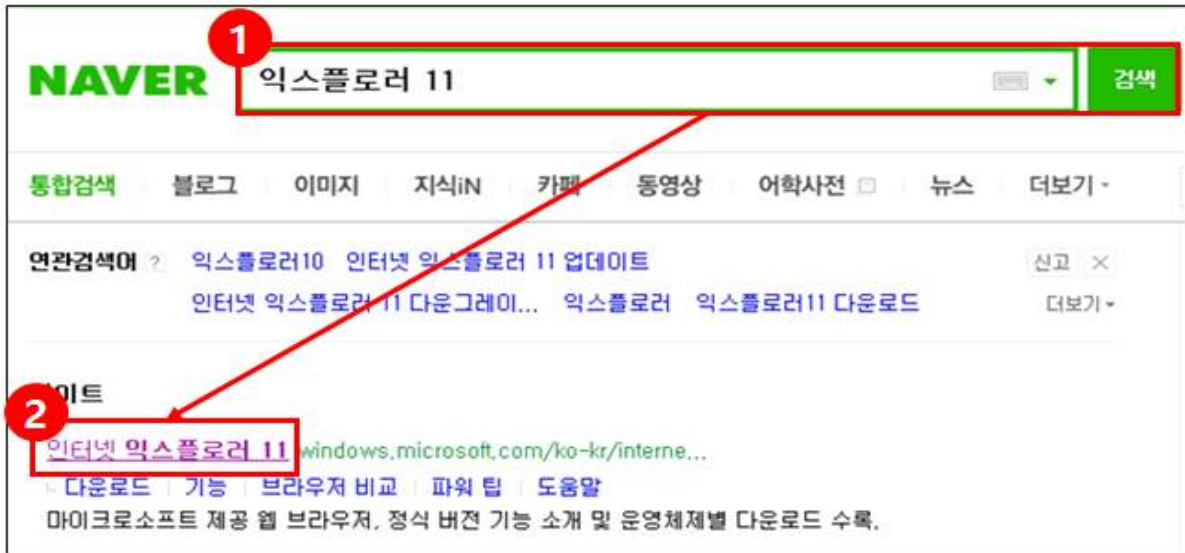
1

NAVER 익스플로러 11 검색

통합검색 블로그 이미지 지식iN 카페 동영상 어학사전 뉴스 더보기

연관검색어 ? 익스플로러10 인터넷 익스플로러 11 업데이트 신고 ×

인터넷 익스플로러 11 다운그레이... 익스플로러 익스플로러11 다운로드 더보기

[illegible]이트

2

인터넷 익스플로러 11 windows.microsoft.com/ko-kr/interne...

다운로드 | 기능 | 브라우저 비교 | 파워 팁 | 도움말

마이크로소프트 제공 웹 브라우저, 정식 버전 기능 소개 및 운영체제별 다운로드 수록.